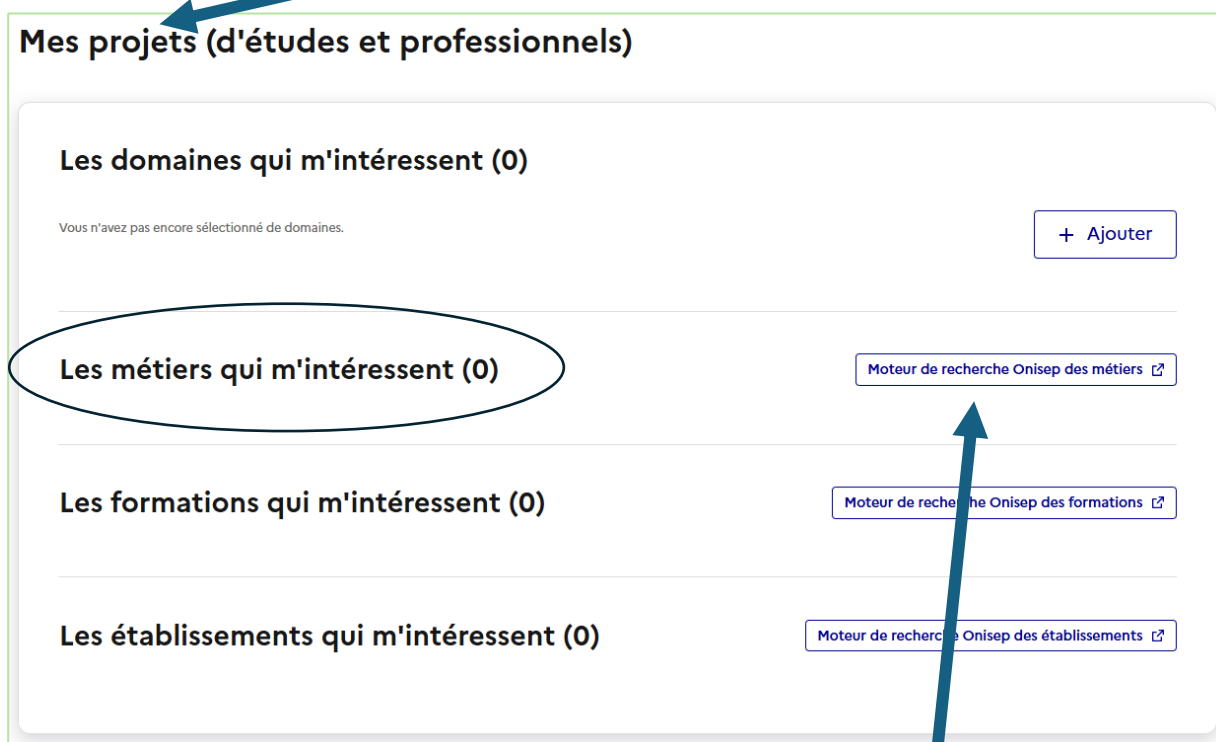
Mes projets (d'études et professionnels)

Les domaines qui m'intéressent (0)

Vous n'avez pas encore sélectionné de domaines.

+ Ajouter

Les métiers qui m'intéressent (0)

Moteur de recherche Onisep des métiers

Les formations qui m'intéressent (0)

Moteur de recherche Onisep des formations

Les établissements qui m'intéressent (0)

Moteur de recherche Onisep des établissements